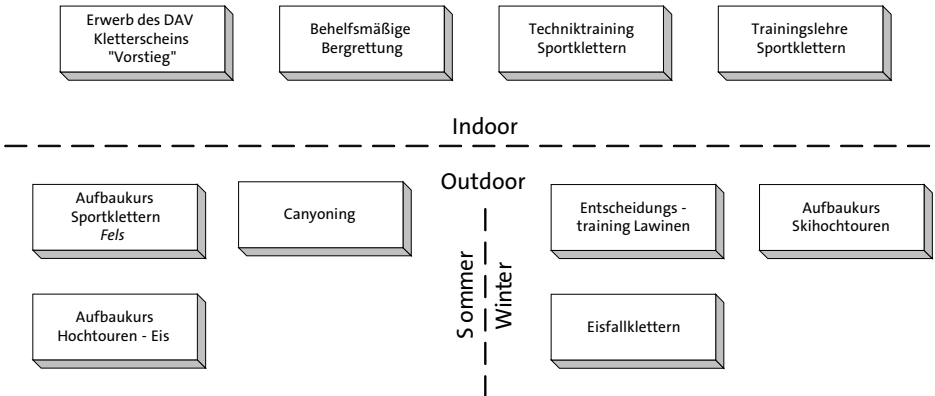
Erwerb des DAV Kletterscheins "Vorstieg"

Behelfsmäßige Bergrettung

Techniktraining Sportklettern

Trainingslehre Sportklettern

Indoor

Outdoor

Aufbaukurs Sportklettern *Fels*

Canyoning

Entscheidungs - training Lawinen

Aufbaukurs Skihochtouren

Sommer

Winter

Aufbaukurs Hochtouren - Eis

Eisfallklettern